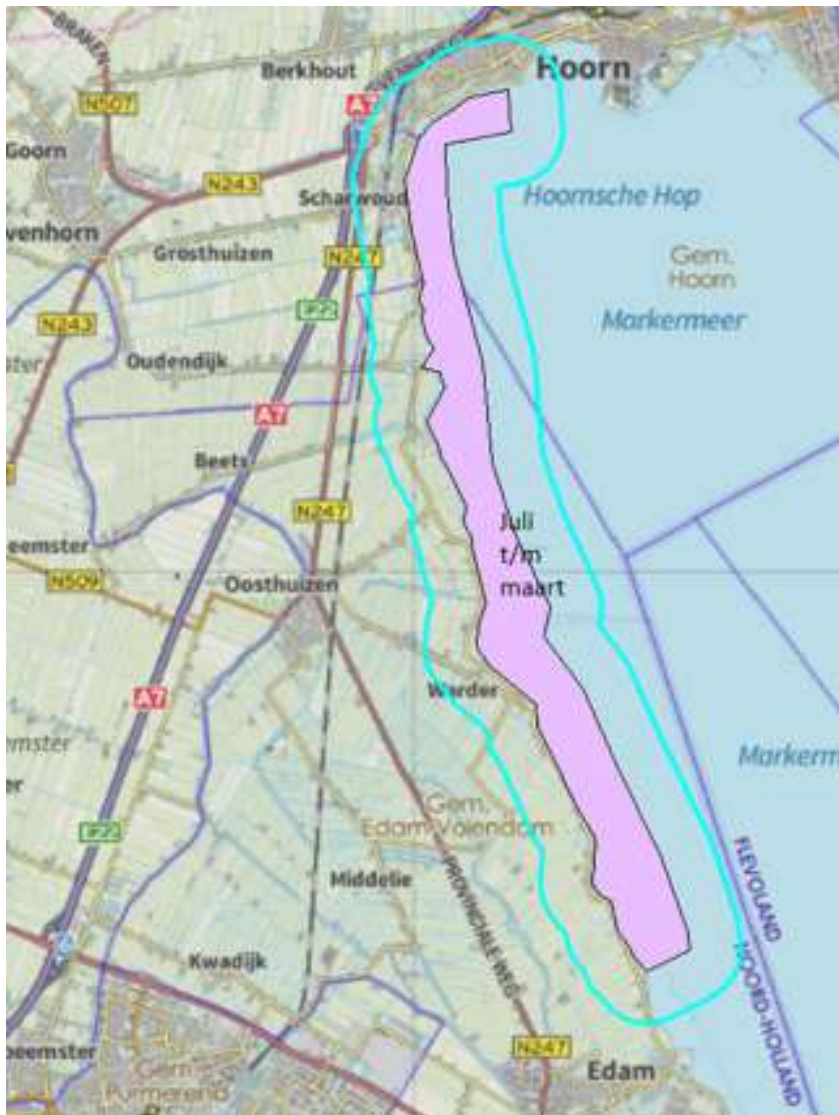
Hoorn
Berkhout
N507
A7
Goorn
N243
Scharwoud
Hoornsche Hop
venhorn
Grosthuizen
N247
Gem. Hoorn
N243
Markermeer
Oudendijk
A7
Beets
N247
Juli t/m maart
eemster
N509
Oosthuizen
A7
Warder
emster
Markerm
Gem. Edam-Volendam
PROVINCIALE WEG
FLEVOLAND
Middelie
N22
NOORD-HOLLAND
Kwadijk
eemster
Gem. Purmerend
N247
Edam